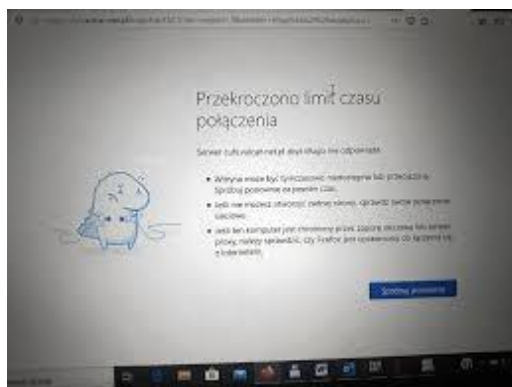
Przekroczono limit czasu połączenia

Serwer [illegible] zbyt długo nie odpowiada.

• Witryna może być tymczasowo niedostępna lub przeciążona. Spróbuj ponownie za pewien czas.
• Jeśli nie można otworzyć żadnej strony, sprawdź swoje połączenie sieciowe.
• Jeśli ten komputer jest chroniony przez zaporę sieciową lub serwer proxy, należy sprawdzić, czy Firefox jest uprawniony do łączenia się z Internetem.

Spróbuj ponownie